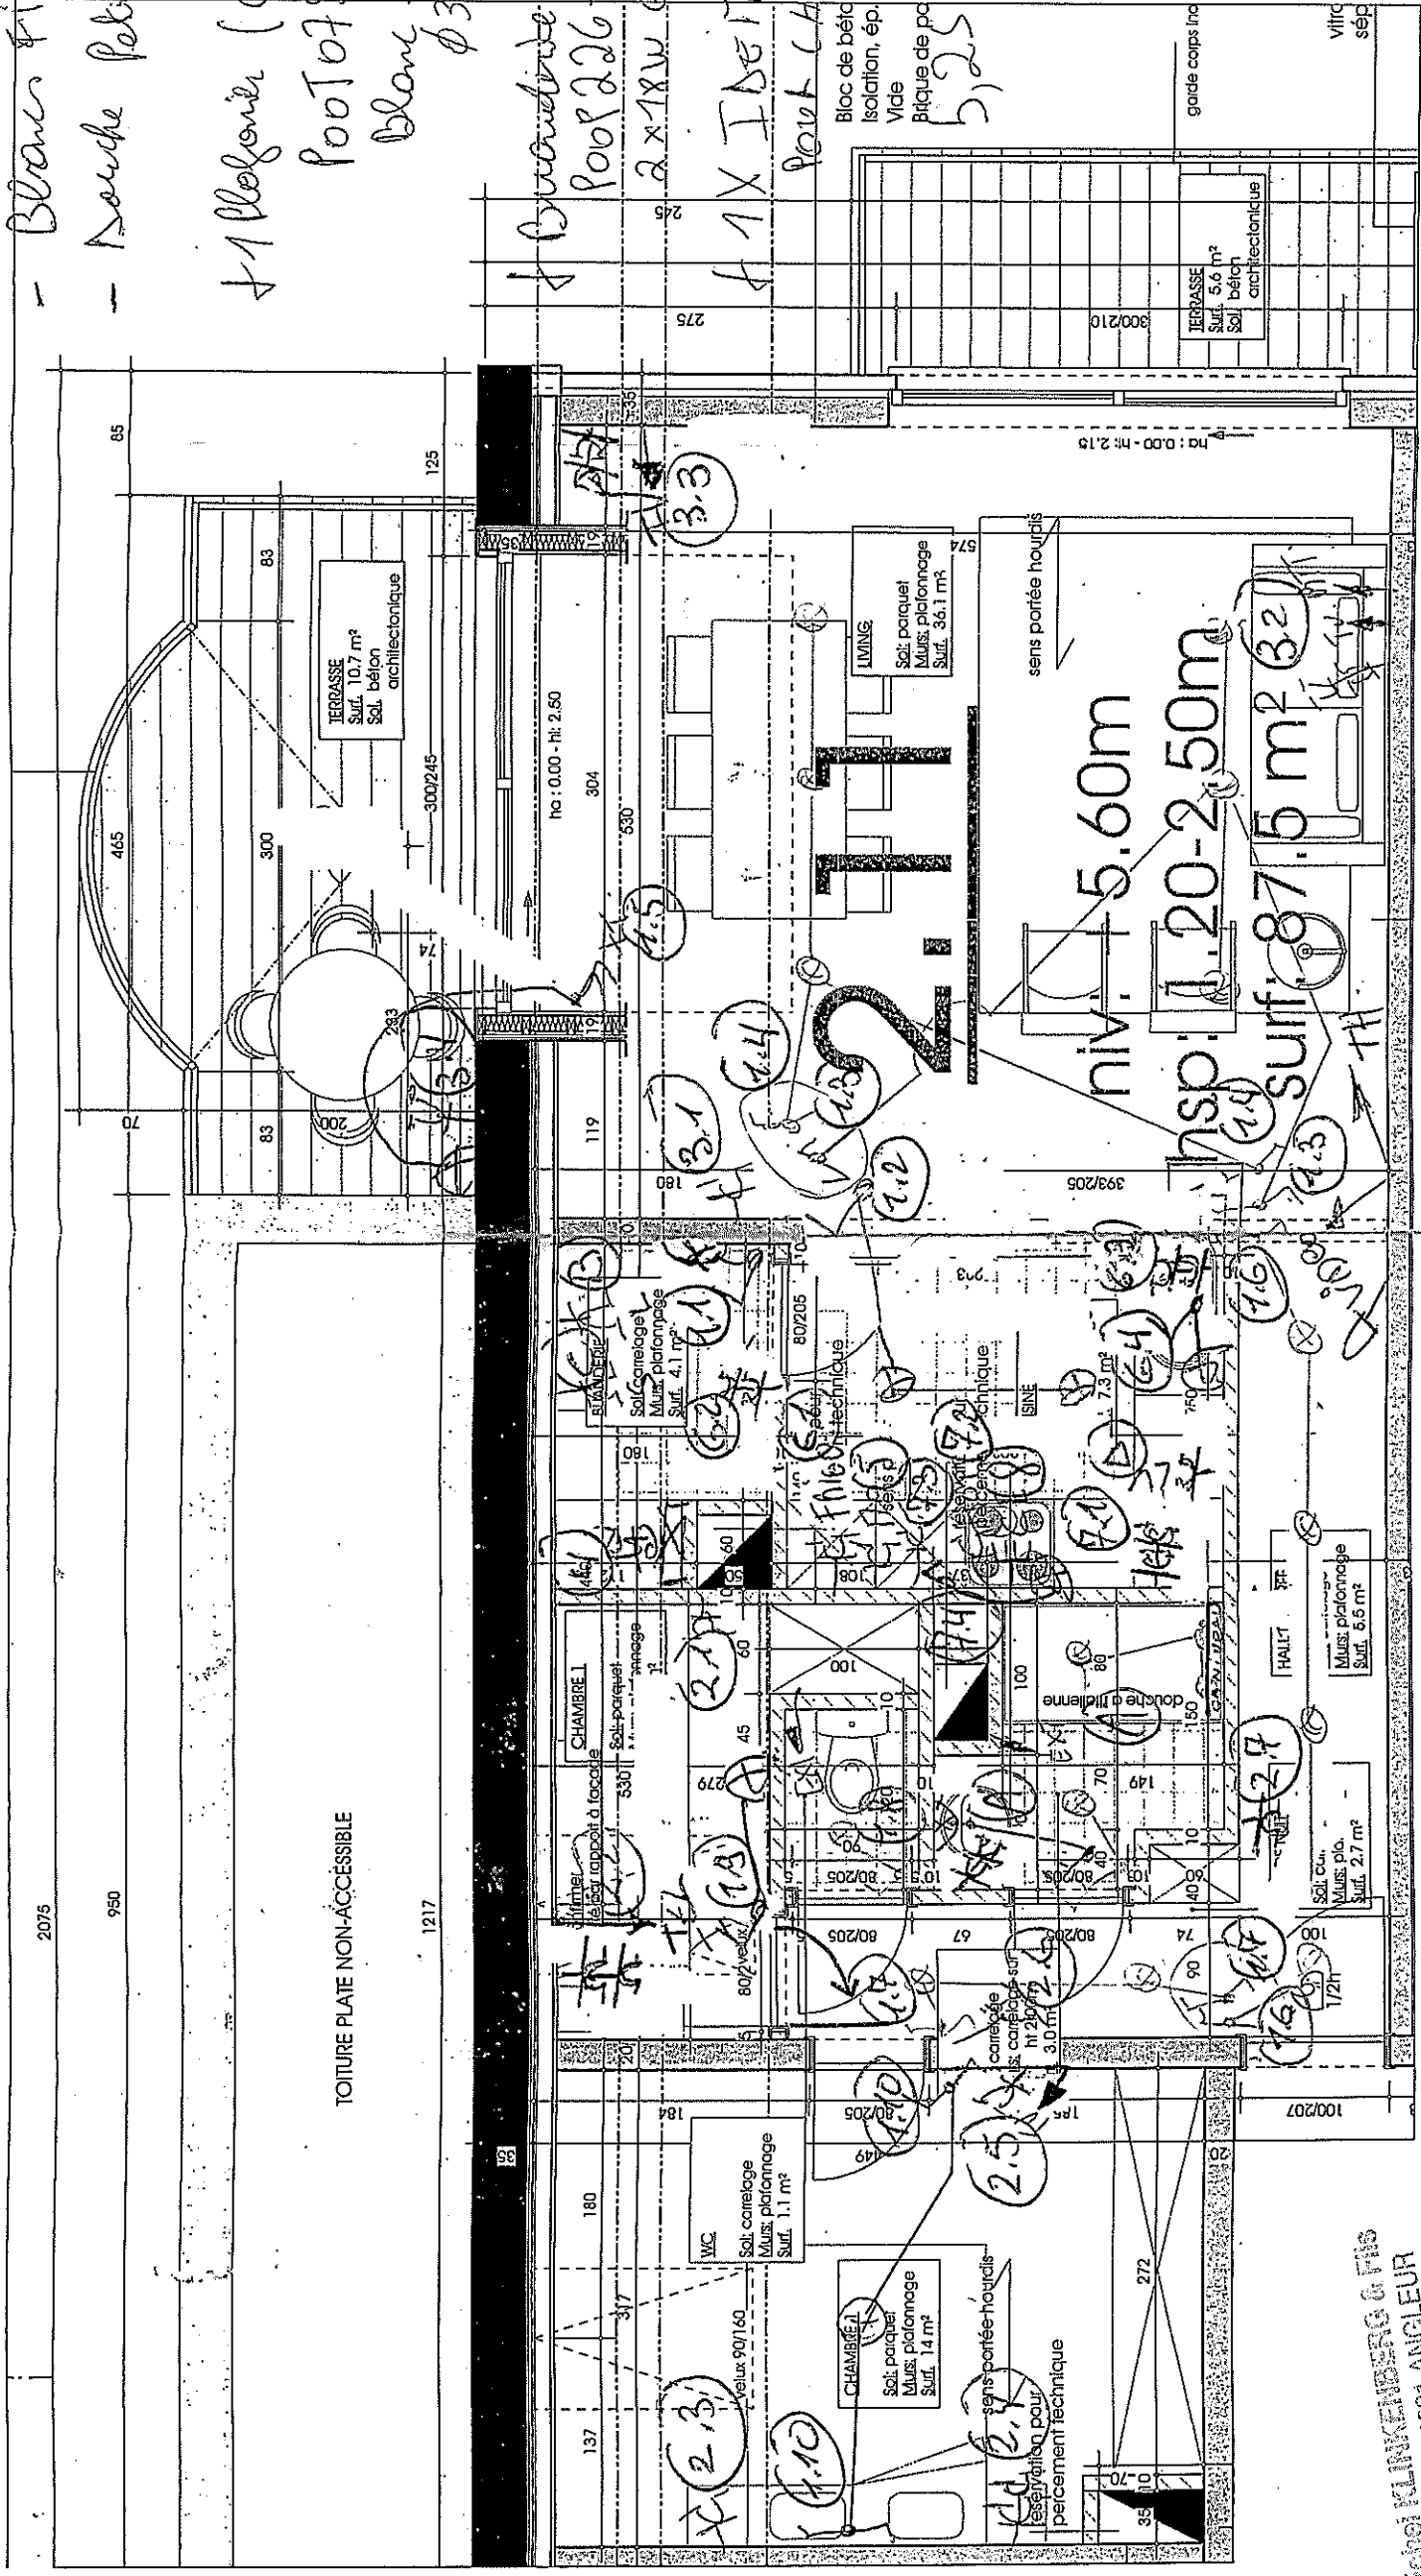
- Blanc
- Douche
+ 1 Plafonnier
P00T07
Blanc
+ 1 Bureautique
P00P226
2 x 18 W
+ 1 X IDEM
Bloc de béton
Isolation, ép.
Vide
Brique de pa
garde corps
2075
950
TOITURE PLATE NON-ACCESSIBLE
1217
85
465
300
83
83
70
125
TERRASSE
Surf. 10.7 m²
Sol. béton architectonique
300/245
200
283
74
119
304
530
ha : 0.00 - hl : 2.50
180
LIVING
Sol: parquet
Murs: plafonnage
Surf. 36.1 m²
sens portée hourdis
574
2 : 1
niv : 5.60m
hsp: 1.20-2.50m
surf: 87.5 m²
393/205
ha : 0.00 - hl : 2.15
275
245
300/210
TERRASSE
Surf. 5.6 m²
Sol béton architectonique
BUANDERIE
Sol: carrelage
Murs: plafonnage
Surf. 4.1 m²
80/205
160
CHAMBRE 1
Sol: parquet
330
100
45
60
279
80/205
80/205
80/205
67
74
100
1/2h
Sol: ca
Murs: pla
Surf. 2.7 m²
HALL
Murs: plafonnage
Surf. 5.5 m²
douche à l'italienne
100
150
149
70
réservation pour percement technique
7.3 m²
750
carrelage
carrelage sur ht 2.00m
3.0 m²
80/2 velux
80/205
184
20
WC
Sol: carrelage
Murs: plafonnage
Surf. 1.1 m²
180
272
velux 90/160
317
137
CHAMBRE 1
Sol: parquet
Murs: plafonnage
Surf. 14 m²
sens portée hourdis
réservation pour percement technique
70
35
100/207
KLINKENBERG & Fils
ANGLEUR